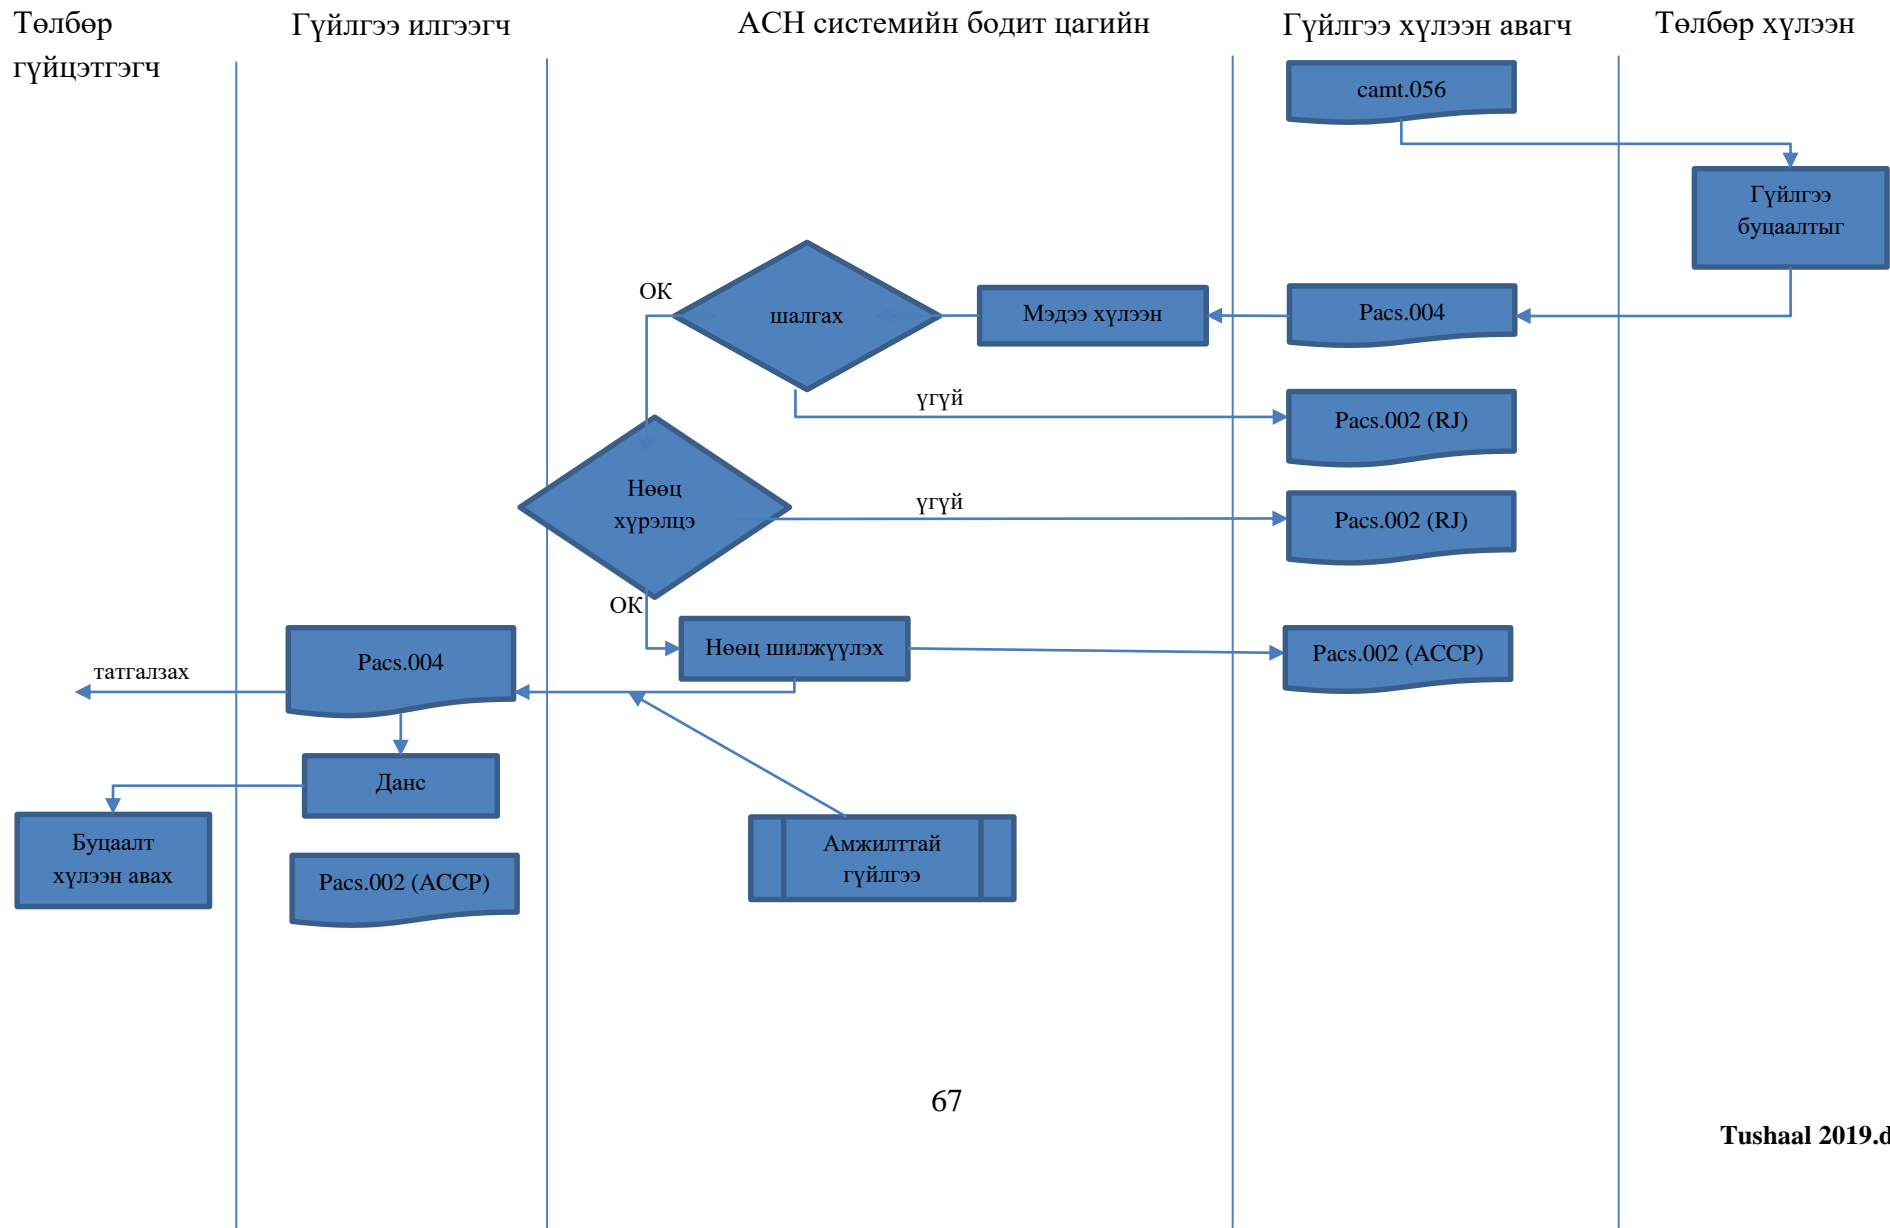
Төлбөр гүйцэтгэгч

Гүйлгээ илгээгч

ACH системийн бодит цагийн

Гүйлгээ хүлээн авагч

Төлбөр хүлээн

camt.056

Гүйлгээ буцаалтыг

OK

шалгах

Мэдээ хүлээн

Pacs.004

үгүй

Pacs.002 (RJ)

Нөөц хүрэлцэ

үгүй

Pacs.002 (RJ)

OK

Нөөц шилжүүлэх

Pacs.002 (ACCP)

Pacs.004

татгалзах

Данс

Буцаалт хүлээн авах

Pacs.002 (ACCP)

Амжилттай гүйлгээ

67

Tushaal 2019.d